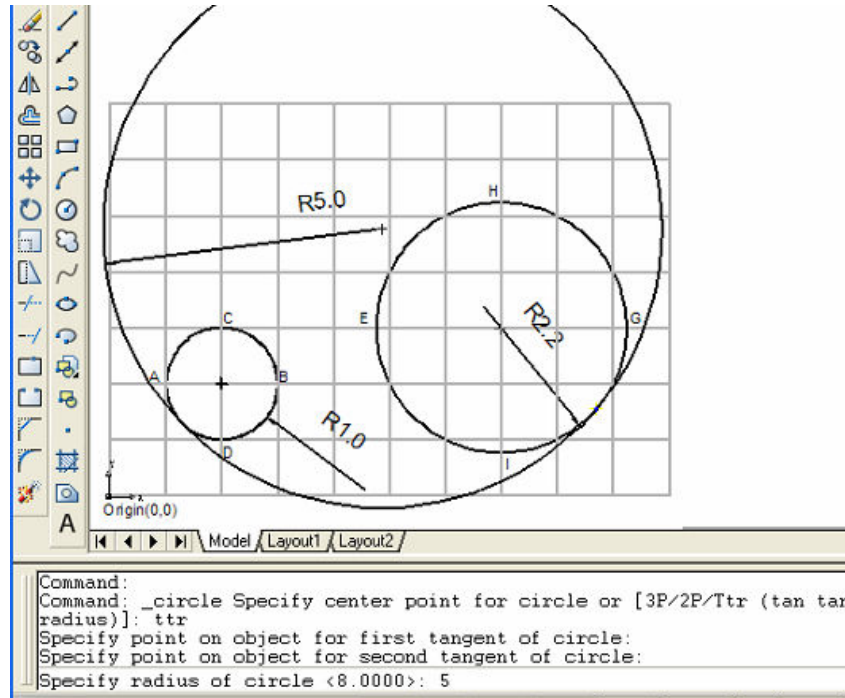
R5.0

H

E

G

R2.2

C

A

B

R1.0

D

I

Origin(0,0)

A

Model Layout1 Layout2

Command:
Command: _circle Specify center point for circle or [3P/2P/Ttr (tan tan radius)]: ttr
Specify point on object for first tangent of circle:
Specify point on object for second tangent of circle:
Specify radius of circle <8.0000>: 5